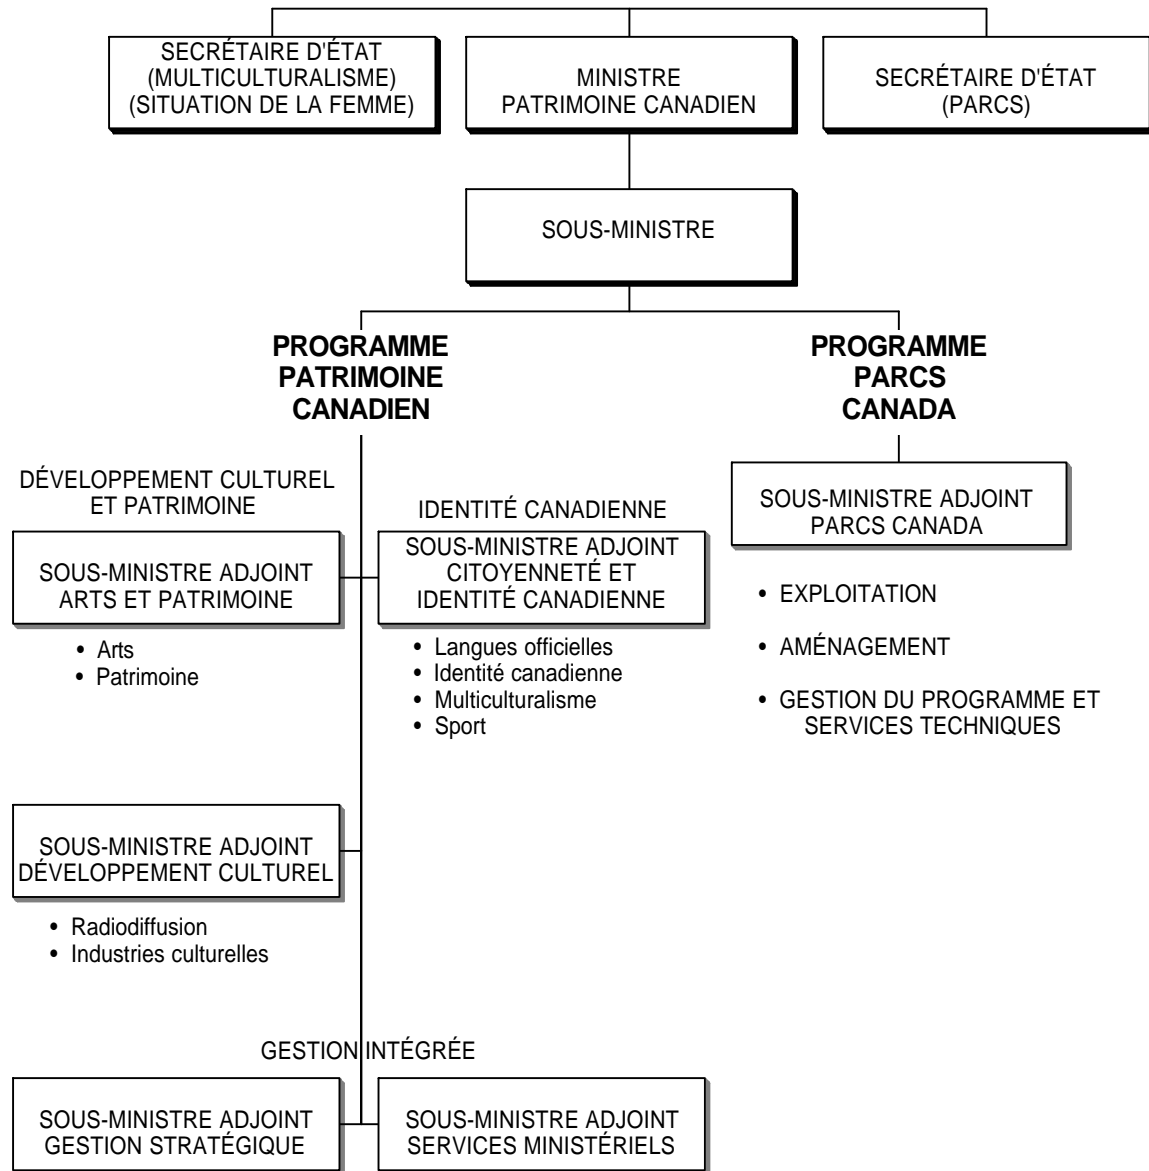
SECRÉTAIRE D'ÉTAT (MULTICULTURALISME) (SITUATION DE LA FEMME)

MINISTRE PATRIMOINE CANADIEN

SECRÉTAIRE D'ÉTAT (PARCS)

SOUS-MINISTRE

**PROGRAMME PATRIMOINE CANADIEN**

**PROGRAMME PARCS CANADA**

DÉVELOPPEMENT CULTUREL ET PATRIMOINE

SOUS-MINISTRE ADJOINT ARTS ET PATRIMOINE

• Arts
• Patrimoine

IDENTITÉ CANADIENNE

SOUS-MINISTRE ADJOINT CITOYENNETÉ ET IDENTITÉ CANADIENNE

• Langues officielles
• Identité canadienne
• Multiculturalisme
• Sport

SOUS-MINISTRE ADJOINT PARCS CANADA

• EXPLOITATION
• AMÉNAGEMENT
• GESTION DU PROGRAMME ET SERVICES TECHNIQUES

SOUS-MINISTRE ADJOINT DÉVELOPPEMENT CULTUREL

• Radiodiffusion
• Industries culturelles

GESTION INTÉGRÉE

SOUS-MINISTRE ADJOINT GESTION STRATÉGIQUE

SOUS-MINISTRE ADJOINT SERVICES MINISTÉRIELS